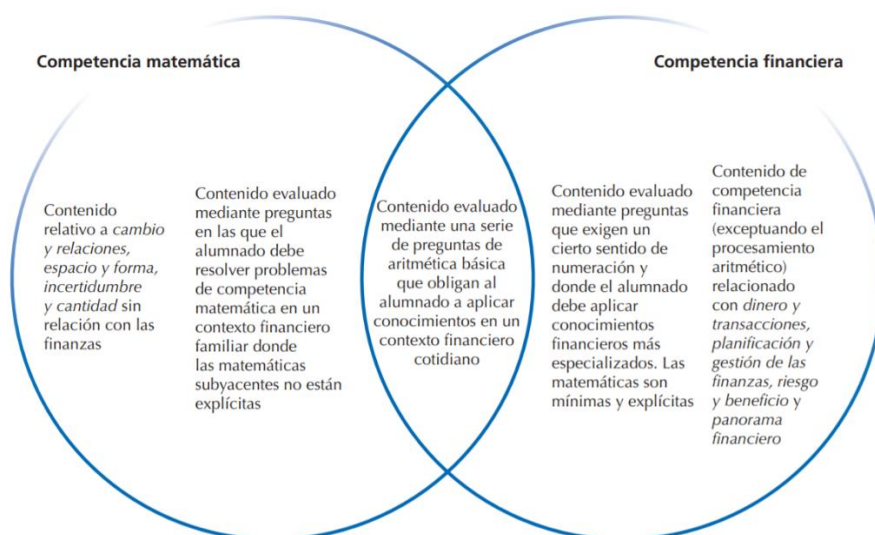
Competencia matemática

Competencia financiera

Contenido relativo a *cambio y relaciones, espacio y forma, incertidumbre y cantidad* sin relación con las finanzas

Contenido evaluado mediante preguntas en las que el alumnado debe resolver problemas de competencia matemática en un contexto financiero familiar donde las matemáticas subyacentes no están explícitas

Contenido evaluado mediante una serie de preguntas de aritmética básica que obligan al alumnado a aplicar conocimientos en un contexto financiero cotidiano

Contenido evaluado mediante preguntas que exigen un cierto sentido de numeración y donde el alumnado debe aplicar conocimientos financieros más especializados. Las matemáticas son mínimas y explícitas

Contenido de competencia financiera (exceptuando el procesamiento aritmético) relacionado con *dinero y transacciones, planificación y gestión de las finanzas, riesgo y beneficio* y *panorama financiero*